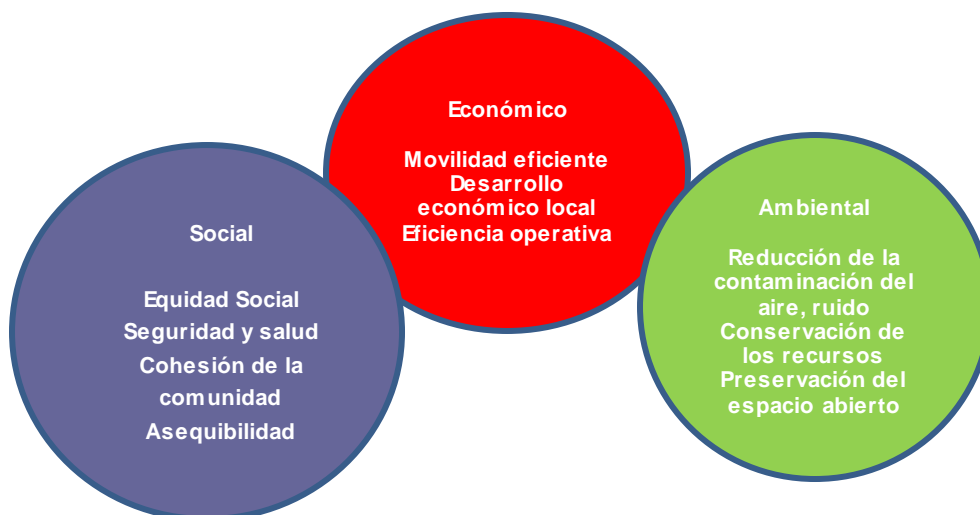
Económico

Movilidad eficiente
Desarrollo económico local
Eficiencia operativa

Social

Equidad Social
Seguridad y salud
Cohesión de la comunidad
Asequibilidad

Ambiental

Reducción de la contaminación del aire, ruido
Conservación de los recursos
Preservación del espacio abierto